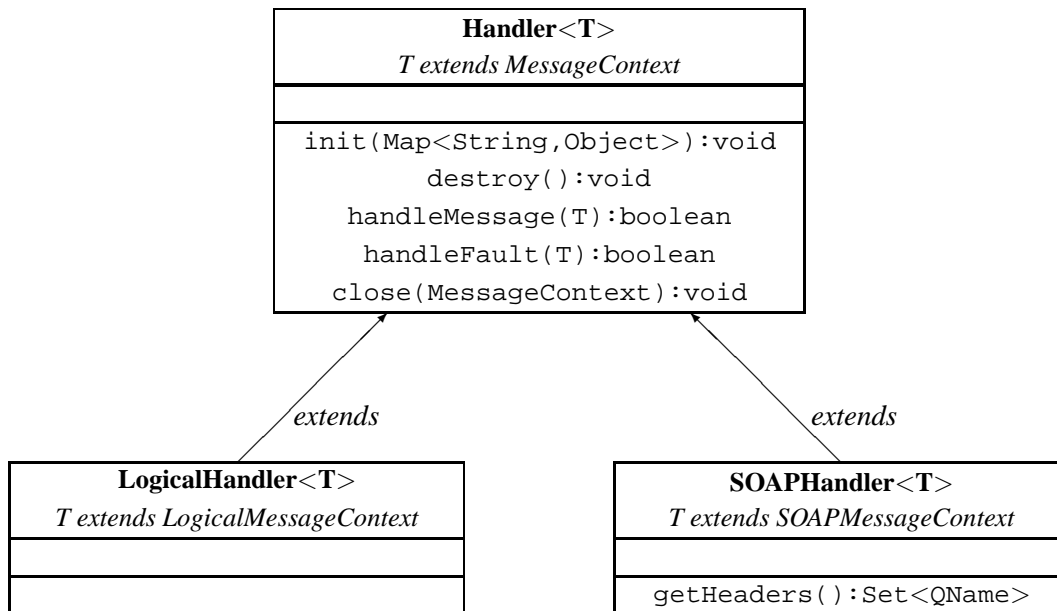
Handler<T>
T extends MessageContext

init(Map<String,Object>):void
destroy():void
handleMessage(T):boolean
handleFault(T):boolean
close(MessageContext):void

extends

extends

LogicalHandler<T>
T extends LogicalMessageContext

SOAPHandler<T>
T extends SOAPMessageContext

getHeaders():Set<QName>